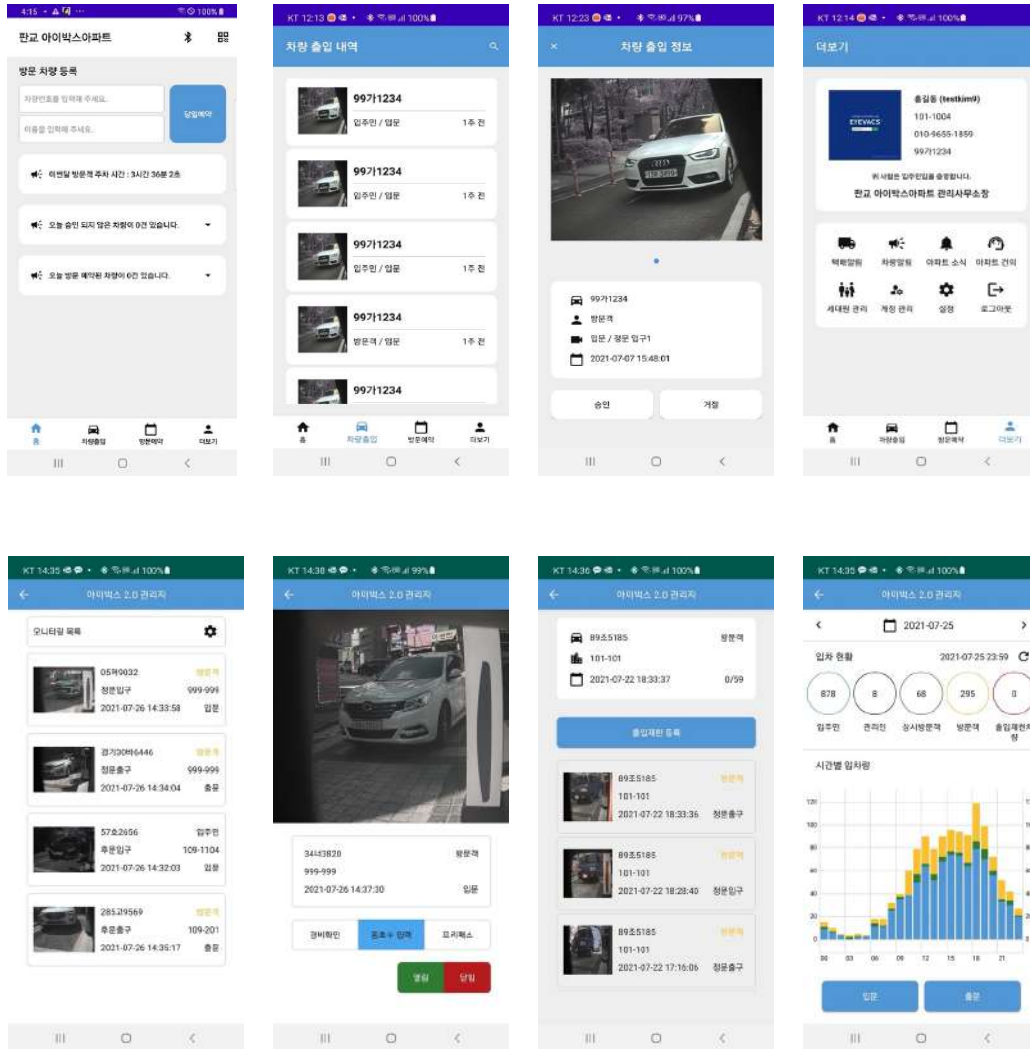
4:15 100%

판교 아이박스아파트

방문 차량 등록

차량번호를 입력해 주세요.

이름을 입력해 주세요.

당일예약

이번달 방문객 주차 시간 : 3시간 36분 2초

오늘 승인 되지 않은 차량이 0건 있습니다.

오늘 방문 예약된 차량이 0건 있습니다.

홈 차량출입 방문예약 더보기

KT 12:13 100%

차량 출입 내역

99가1234
입주민 / 입문 1주 전

99가1234
입주민 / 입문 1주 전

99가1234
입주민 / 입문 1주 전

99가1234
방문객 / 입문 1주 전

99가1234

홈 차량출입 방문예약 더보기

KT 12:23 97%

차량 출입 정보

99가1234
방문객
입문 / 정문 입구1
2021-07-07 15:48:01

승인 거절

KT 12:14 100%

더보기

EYEVACS
홍길동 (testkim9)
101-1004
010-9655-1859
99가1234
위 사람은 입주민임을 증명합니다.
판교 아이박스아파트 관리사무소장

택배알림 차량알림 아파트 소식 아파트 건의
세대원 관리 계정 관리 설정 로그아웃

홈 차량등록 방문예약 더보기

KT 14:35 100%

아이박스 2.0 관리자

모니터링 목록

05머9032 방문객
정문입구 999-999
2021-07-26 14:33:58 입문

경기30바6446 방문객
정문출구 999-999
2021-07-26 14:34:04 출문

57요2656 입주민
후문입구 109-1104
2021-07-26 14:32:03 입문

285고9569 방문객
후문출구 109-201
2021-07-26 14:35:17 출문

KT 14:38 99%

아이박스 2.0 관리자

34너3828 방문객
999-999
2021-07-26 14:37:30 입문

경비확인 동호수 입력 프리패스

열림 닫힘

KT 14:36 100%

아이박스 2.0 관리자

89조5185 방문객
101-101
2021-07-22 18:33:37 0/59

출입제한 등록

89조5185 방문객
101-101
2021-07-22 18:33:36 정문출구

89조5185 방문객
101-101
2021-07-22 18:28:40 정문입구

89조5185 방문객
101-101
2021-07-22 17:16:06 정문출구

KT 14:35 100%

아이박스 2.0 관리자

2021-07-25

입차 현황 2021-07-25 23:59

878 8 68 295 0
입주민 관리자 정시방문객 방문객 출입제한차량

시간별 입차량

120 100 80 60 40 20 0
00 03 06 09 12 15 18 21

입문 출문